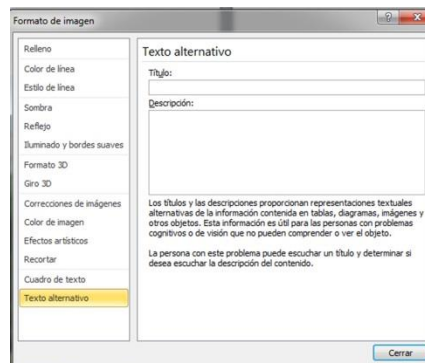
Formato de imagen

?

X

Relleno
Color de línea
Estilo de línea
Sombra
Reflejo
Iluminado y bordes suaves
Formato 3D
Giro 3D
Correcciones de imágenes
Color de imagen
Efectos artísticos
Recortar
Cuadro de texto
Texto alternativo

Texto alternativo

Título:

Descripción:

Los títulos y las descripciones proporcionan representaciones textuales alternativas de la información contenida en tablas, diagramas, imágenes y otros objetos. Esta información es útil para las personas con problemas cognitivos o de visión que no pueden comprender o ver el objeto.

La persona con este problema puede escuchar un título y determinar si desea escuchar la descripción del contenido.

Cerrar